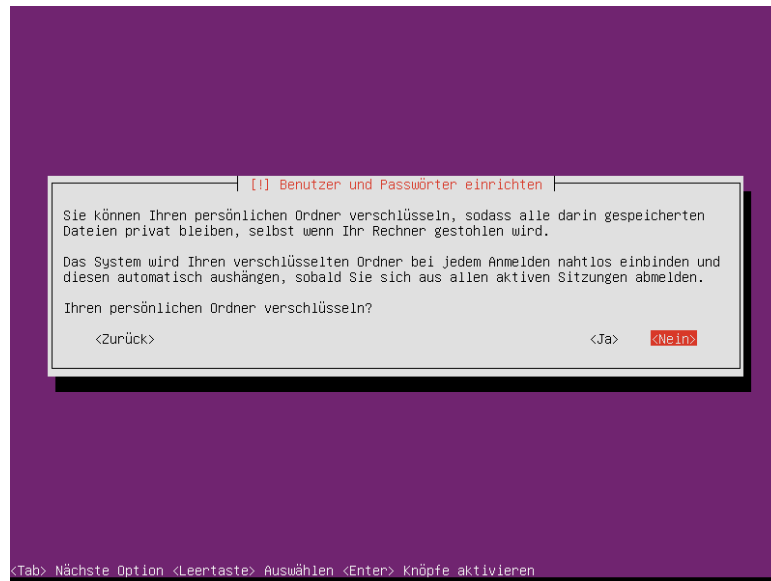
[!] Benutzer und Passwörter einrichten

Sie können Ihren persönlichen Ordner verschlüsseln, sodass alle darin gespeicherten Dateien privat bleiben, selbst wenn Ihr Rechner gestohlen wird.

Das System wird Ihren verschlüsselten Ordner bei jedem Anmelden nahtlos einbinden und diesen automatisch aushängen, sobald Sie sich aus allen aktiven Sitzungen abmelden.

Ihren persönlichen Ordner verschlüsseln?

<Zurück>

<Ja>

<Nein>

<Tab> Nächste Option <Leertaste> Auswählen <Enter> Knöpfe aktivieren